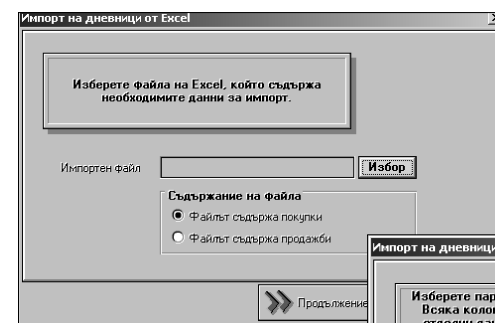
Импорт на дневници от Excel

Изберете файла на Excel, който съдържа необходимите данни за импорт.

Импортен файл

Избор

Съдържание на файла

Файлът съдържа покупки

Файлът съдържа продажби

Продължение

Импорт на дневници

Изберете пар
Всяка колон
отделни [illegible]